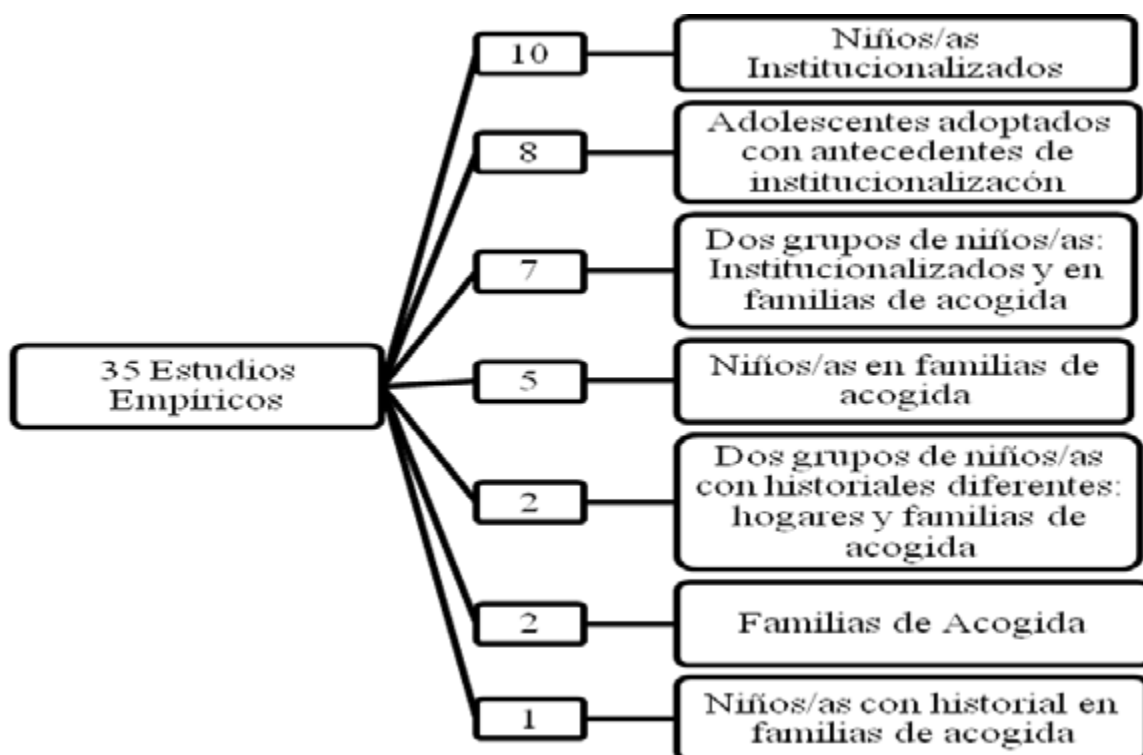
35 Estudios Empíricos

10

Niños/as Institucionalizados

8

Adolescentes adoptados con antecedentes de institucionalizacón

7

Dos grupos de niños/as: Institucionalizados y en familias de acogida

5

Niños/as en familias de acogida

2

Dos grupos de niños/as con historiales diferentes: hogares y familias de acogida

2

Familias de Acogida

1

Niños/as con historial en familias de acogida